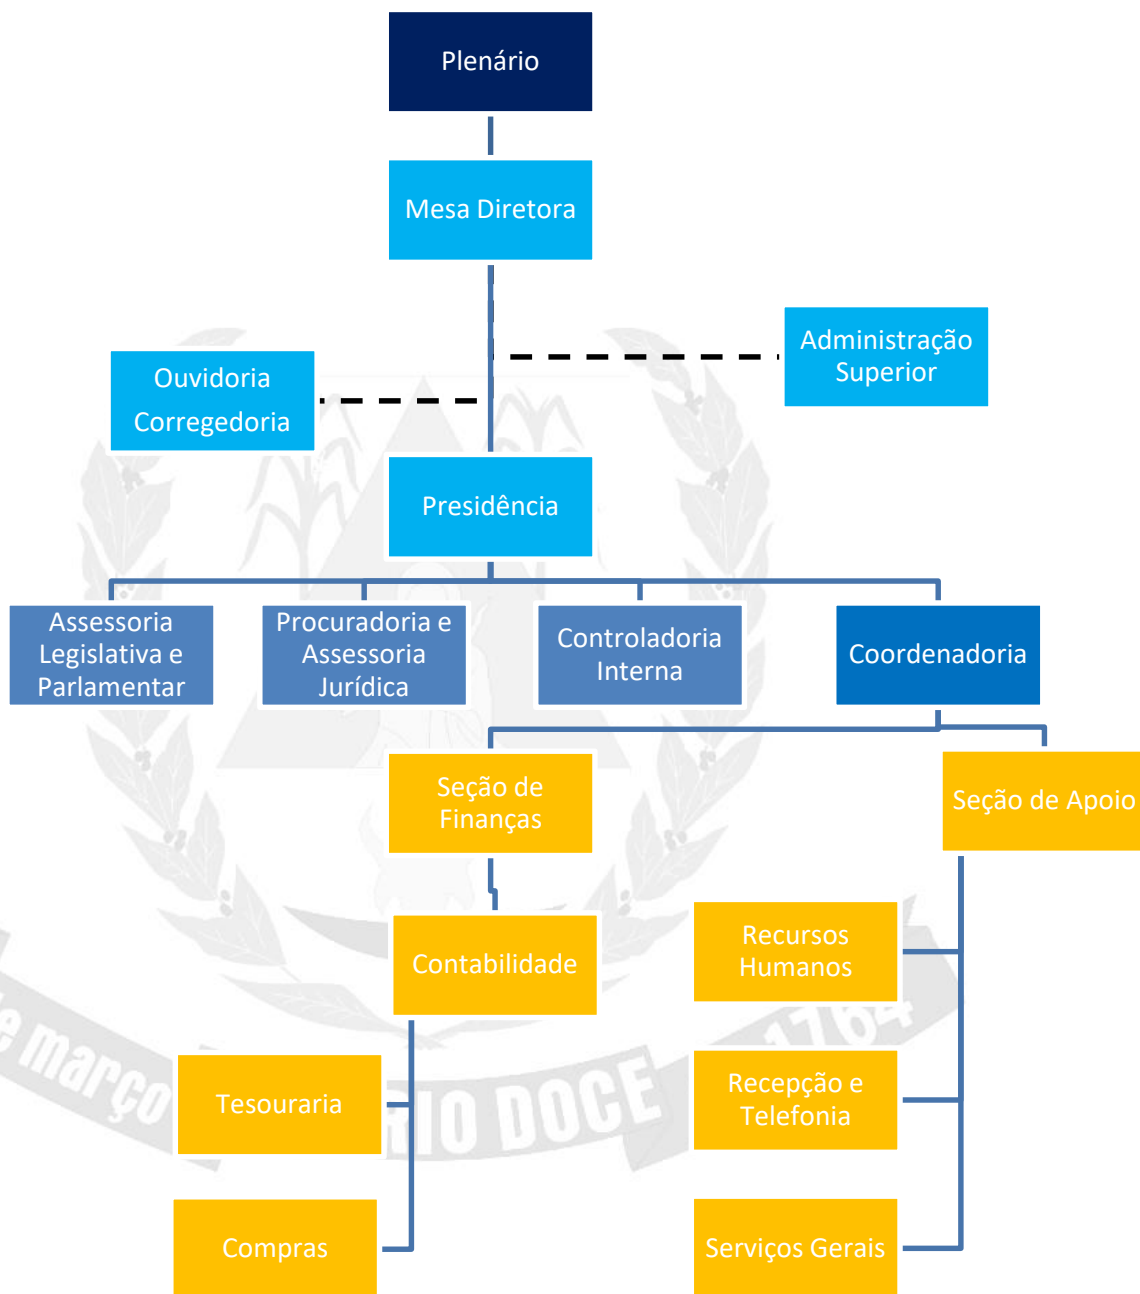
Plenário

Mesa Diretora

Administração Superior

Ouvidoria
Corregedoria

Presidência

Assessoria Legislativa e Parlamentar

Procuradoria e Assessoria Jurídica

Controladoria Interna

Coordenadoria

Seção de Finanças

Seção de Apoio

Contabilidade

Recursos Humanos

Tesouraria

Recepção e Telefonia

Compras

Serviços Gerais

de março

RIO DOCE

1764